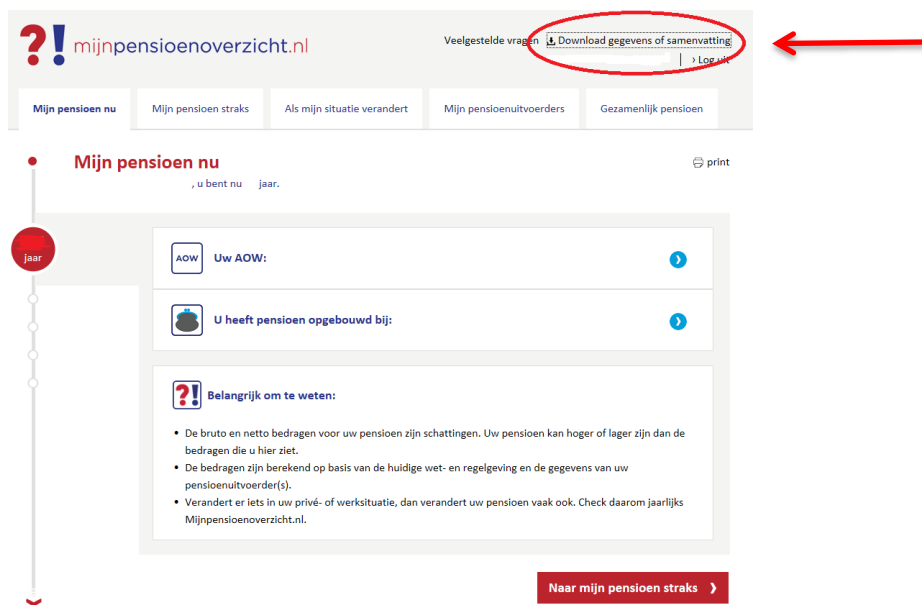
?! mijnpensioenoverzicht.nl

Veelgestelde vragen Download gegevens of samenvatting

› Log uit

Mijn pensioen nu | Mijn pensioen straks | Als mijn situatie verandert | Mijn pensioenuitvoerders | Gezamenlijk pensioen

Mijn pensioen nu

, u bent nu jaar.

print

jaar

AOW Uw AOW:

U heeft pensioen opgebouwd bij:

?! Belangrijk om te weten:

- De bruto en netto bedragen voor uw pensioen zijn schattingen. Uw pensioen kan hoger of lager zijn dan de bedragen die u hier ziet.
- De bedragen zijn berekend op basis van de huidige wet- en regelgeving en de gegevens van uw pensioenuitvoerder(s).
- Verandert er iets in uw privé- of werksituatie, dan verandert uw pensioen vaak ook. Check daarom jaarlijks Mijnpensioenoverzicht.nl.

Naar mijn pensioen straks ›